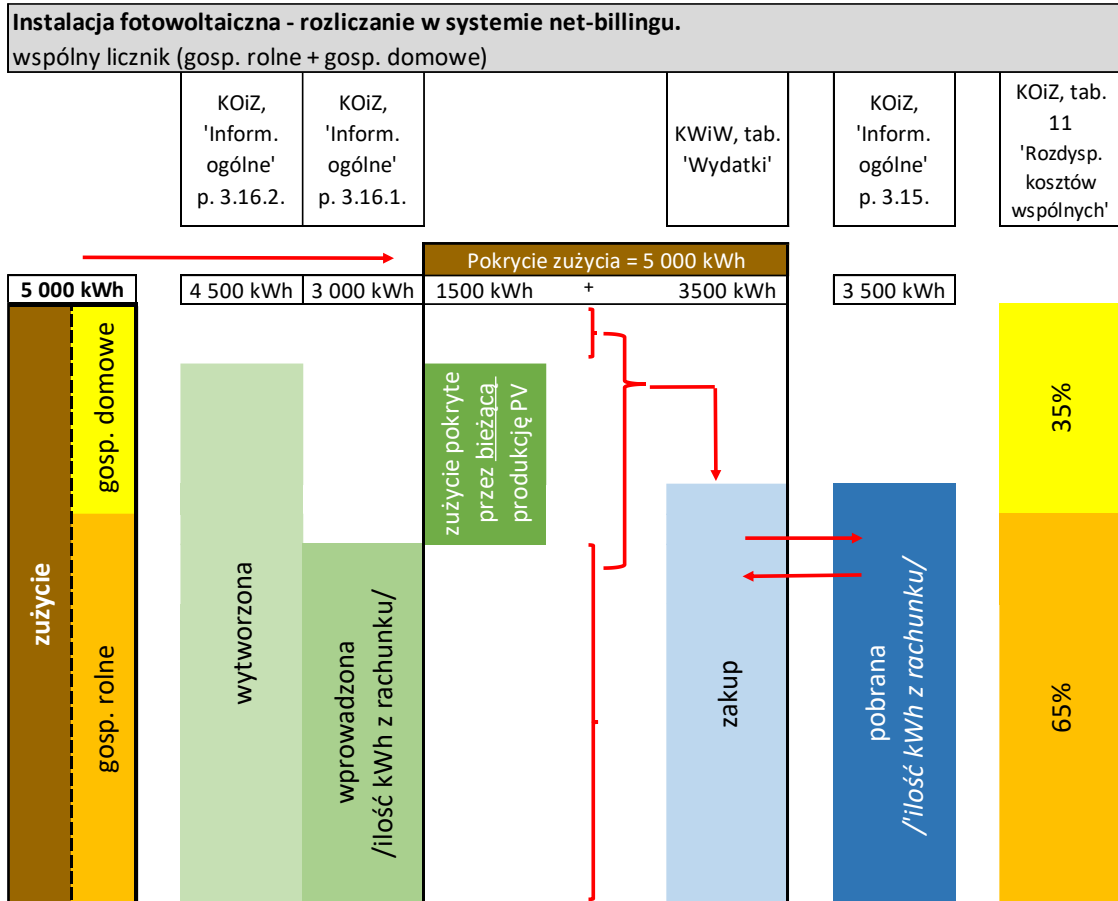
Instalacja fotowoltaiczna - rozliczanie w systemie net-billingu.
wspólny licznik (gosp. rolne + gosp. domowe)

KOiZ, 'Inform. ogólne' p. 3.16.2.

KOiZ, 'Inform. ogólne' p. 3.16.1.

KWiW, tab. 'Wydatki'

KOiZ, 'Inform. ogólne' p. 3.15.

KOiZ, tab. 11 'Rozdysp. kosztów wspólnych'

Pokrycie zużycia = 5 000 kWh

5 000 kWh | 4 500 kWh | 3 000 kWh | 1500 kWh + 3500 kWh | 3 500 kWh

zużycie
gosp. domowe
gosp. rolne

wytworzona

wprowadzona /ilość kWh z rachunku/

zużycie pokryte przez bieżącą produkcję PV

zakup

pobrana /ilość kWh z rachunku/

35%

65%